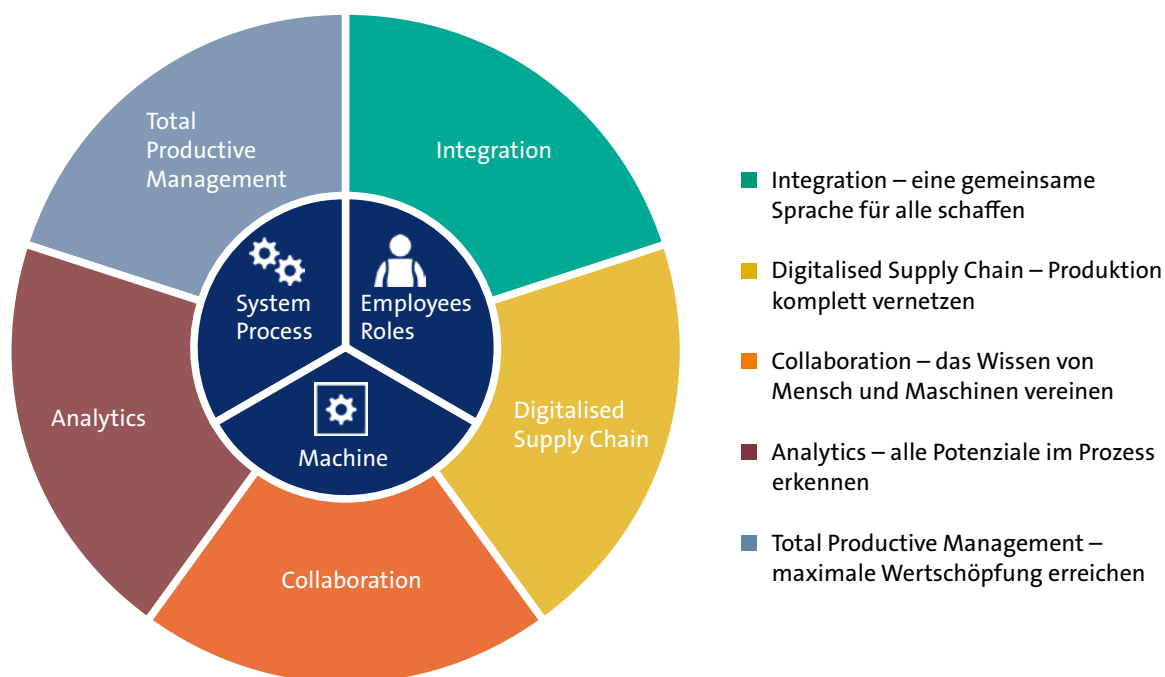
Total Productive Management

Integration

System Process

Employees Roles

Machine

Digitalised Supply Chain

Analytics

Collaboration

Integration – eine gemeinsame Sprache für alle schaffen

Digitalised Supply Chain – Produktion komplett vernetzen

Collaboration – das Wissen von Mensch und Maschinen vereinen

Analytics – alle Potenziale im Prozess erkennen

Total Productive Management – maximale Wertschöpfung erreichen